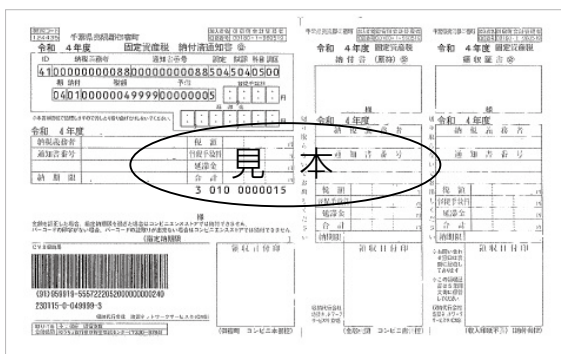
千葉県長生郡白子町

令和 4年度 固定資産税 納付書兼領収証書

令和 4年度 固定資産税 納付書（原符）

令和 4年度 固定資産税 領収証書

ID

4100000000088000000000888504504500

0401000000499990000000005

令和 4年度

納税義務者

通知書番号

納期限

税額

督促手数料

延滞金

合計

3 010 0000015

見本

納税義務者

通知書番号

税額

督促手数料

延滞金

合計

納期限

領収日付印

取扱期限

(91) 959919-5557222052000000240

230115-0-049999-3

領収日付印

領収日付印

コンビニ

(金融機関保管)

(納税者保管)